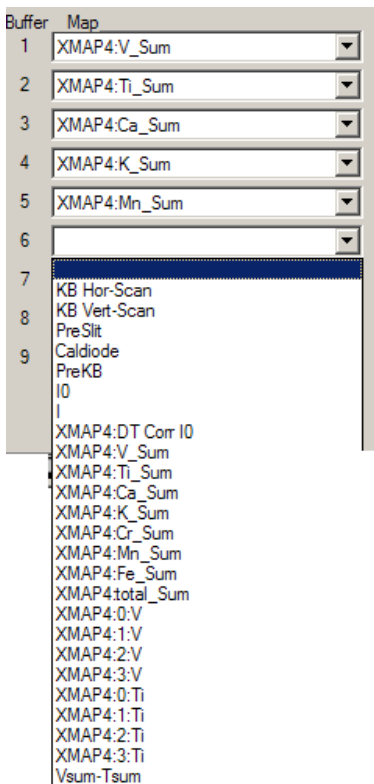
Buffer Map
1 XMAP4:V_Sum
2 XMAP4:Ti_Sum
3 XMAP4:Ca_Sum
4 XMAP4:K_Sum
5 XMAP4:Mn_Sum
6
7
8
9

KB Hor-Scan
KB Vert-Scan
PreSlit
Caldiode
PreKB
I0
I
XMAP4:DT Corr I0
XMAP4:V_Sum
XMAP4:Ti_Sum
XMAP4:Ca_Sum
XMAP4:K_Sum
XMAP4:Cr_Sum
XMAP4:Mn_Sum
XMAP4:Fe_Sum
XMAP4:total_Sum
XMAP4:0:V
XMAP4:1:V
XMAP4:2:V
XMAP4:3:V
XMAP4:0:Ti
XMAP4:1:Ti
XMAP4:2:Ti
XMAP4:3:Ti
Vsum-Tsum